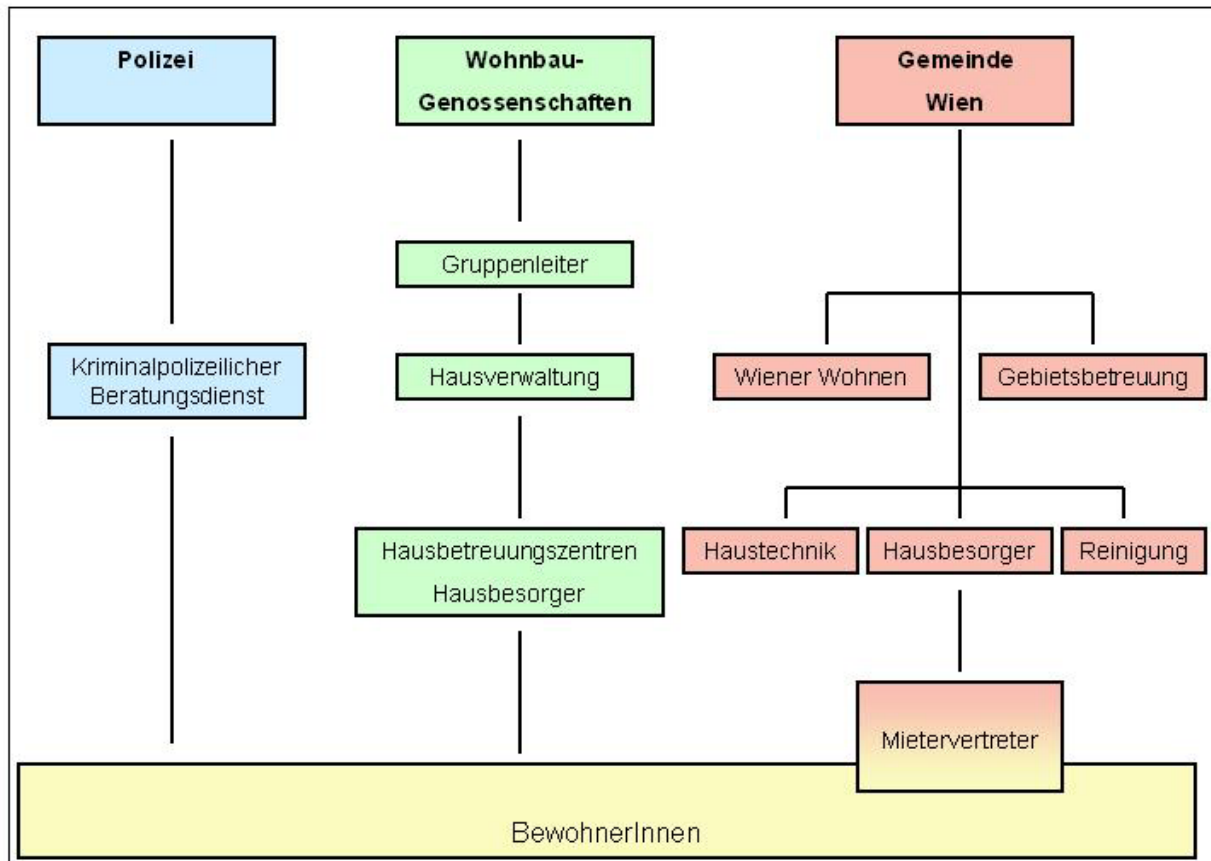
Polizei

Wohnbau-Genossenschaften

Gemeinde Wien

Gruppenleiter

Kriminalpolizeilicher Beratungsdienst

Hausverwaltung

Wiener Wohnen

Gebietsbetreuung

Hausbetreuungszentren Hausbesorger

Haustechnik

Hausbesorger

Reinigung

Mietervertreter

BewohnerInnen